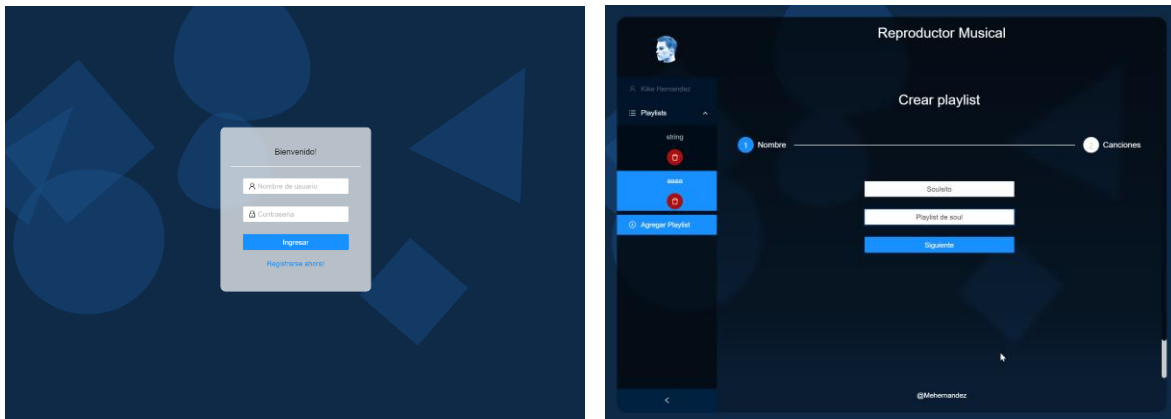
Bienvenido!

Nombre de usuario

Contraseña

Ingresar

Registrarse ahora!

Reproductor Musical

Kike Hernandez

Playlists

string

aaaa

Agregar Playlist

Crear playlist

1 Nombre

2 Canciones

Soulsito

Playlist de soul

Siguiente

@Mehernandez